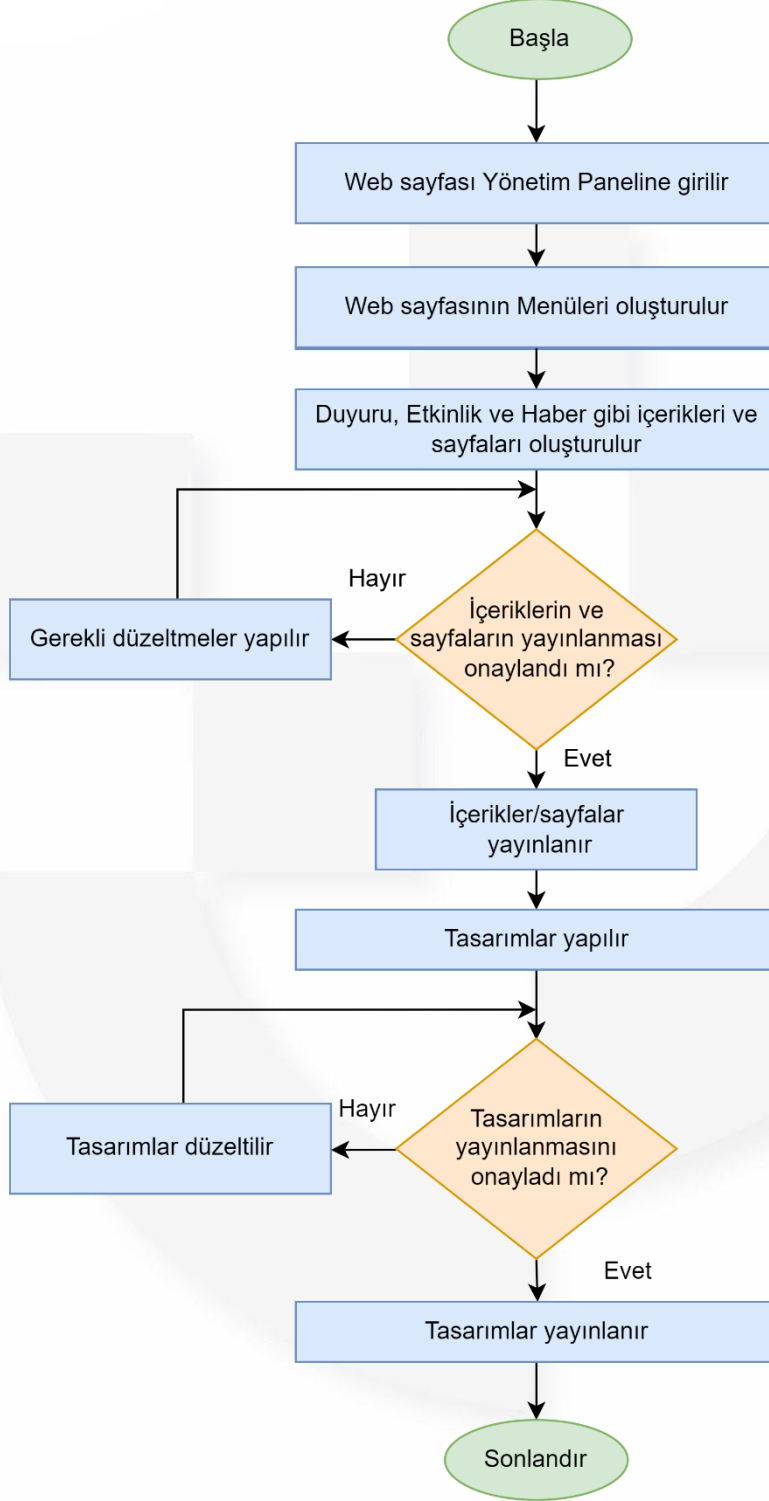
Başla

Web sayfası Yönetim Paneline girilir

Web sayfasının Menüleri oluşturulur

Duyuru, Etkinlik ve Haber gibi içerikleri ve sayfaları oluşturulur

Hayır

Gerekli düzeltmeler yapılır

İçeriklerin ve sayfaların yayınlanması onaylandı mı?

Evet

İçerikler/sayfalar yayınlanır

Tasarımlar yapılır

Hayır

Tasarımlar düzeltilir

Tasarımların yayınlanmasını onayladı mı?

Evet

Tasarımlar yayınlanır

Sonlandır